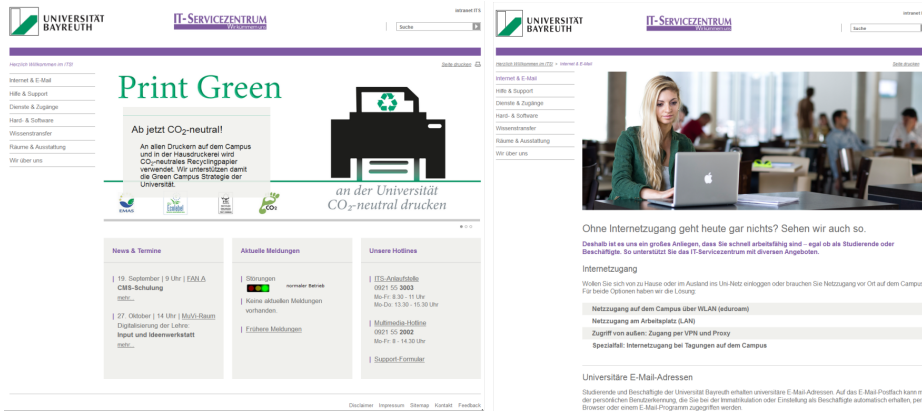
UNIVERSITÄT BAYREUTH

IT-SERVICEZENTRUM
Wir kümmern uns

Intranet ITS

Suche

Herzlich Willkommen im ITS!

Seite drucken

Internet & E-Mail
Hilfe & Support
Dienste & Zugänge
Hard- & Software
Wissenstransfer
Räume & Ausstattung
Wir über uns

Print Green

Ab jetzt $CO_2$-neutral!

An allen Druckern auf dem Campus und in der Hausdruckerei wird $CO_2$-neutrales Recyclingpapier verwendet. Wir unterstützen damit die Green Campus Strategie der Universität.

EMAS

$CO_2$

an der Universität $CO_2$-neutral drucken

News & Termine

19. September | 9 Uhr | FAN A
CMS-Schulung
mehr...

27. Oktober | 14 Uhr | MuVi-Raum
Digitalisierung der Lehre:
Input und Ideenwerkstatt
mehr...

Aktuelle Meldungen

Störungen
normaler Betrieb
Keine aktuellen Meldungen vorhanden.

Frühere Meldungen

Unsere Hotlines

ITS-Anlaufstelle
0921 55 3003
Mo-Fr: 8:30 - 11 Uhr
Mo-Do: 13:30 - 15:30 Uhr

Multimedia-Hotline
0921 55 2002
Mo-Fr: 8 - 14:30 Uhr

Support-Formular

Disclaimer Impressum Sitemap Kontakt Feedback

UNIVERSITÄT BAYREUTH

IT-SERVICEZENTRUM
Wir kümmern uns

Suche

Herzlich Willkommen im ITS! > Internet & E-Mail

Seite drucken

Internet & E-Mail
Hilfe & Support
Dienste & Zugänge
Hard- & Software
Wissenstransfer
Räume & Ausstattung
Wir über uns

Ohne Internetzugang geht heute gar nichts? Sehen wir auch so.

Deshalb ist es uns ein großes Anliegen, dass Sie schnell arbeitsfähig sind – egal ob als Studierende oder Beschäftigte. So unterstützt Sie das IT-Servicezentrum mit diversen Angeboten.

Internetzugang

Wollen Sie sich von zu Hause oder im Ausland ins Uni-Netz einloggen oder brauchen Sie Netzzugang vor Ort auf dem Campus? Für beide Optionen haben wir die Lösung:

Netzzugang auf dem Campus über WLAN (eduroam)
Netzzugang am Arbeitsplatz (LAN)
Zugriff von außen: Zugang per VPN und Proxy
Spezialfall: Internetzugang bei Tagungen auf dem Campus

Universitäre E-Mail-Adressen

Studierende und Beschäftigte der Universität Bayreuth erhalten universitäre E-Mail-Adressen. Auf das E-Mail-Postfach kann m der persönlichen Benutzerkennung, die Sie bei der Immatrikulation oder Einstellung als Beschäftigte automatisch erhalten, per Browser oder einem E-Mail-Programm zugegriffen werden.